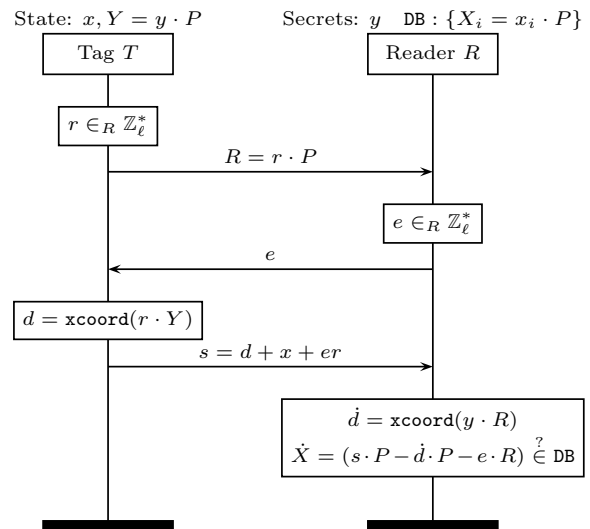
State: $x, Y = y \cdot P$

Secrets: $y$ DB : $\{X_i = x_i \cdot P\}$

Tag $T$

Reader $R$

$r \in_R \mathbb{Z}_\ell^*$

$R = r \cdot P$

$e \in_R \mathbb{Z}_\ell^*$

$e$

$d = \texttt{xcoord}(r \cdot Y)$

$s = d + x + er$

$\dot{d} = \texttt{xcoord}(y \cdot R)$

$\dot{X} = (s \cdot P - \dot{d} \cdot P - e \cdot R) \overset{?}{\in} \texttt{DB}$